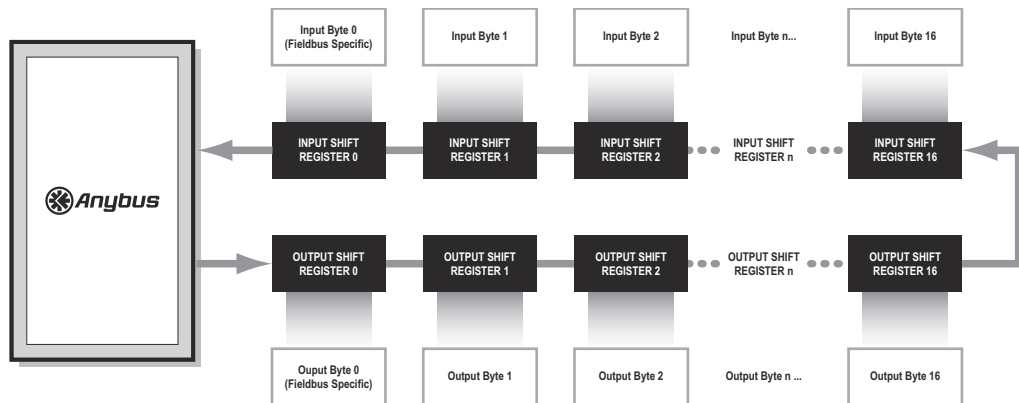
Input Byte 0 (Fieldbus Specific)

Input Byte 1

Input Byte 2

Input Byte n...

Input Byte 16

Anybus

INPUT SHIFT REGISTER 0

INPUT SHIFT REGISTER 1

INPUT SHIFT REGISTER 2

INPUT SHIFT REGISTER n

INPUT SHIFT REGISTER 16

OUTPUT SHIFT REGISTER 0

OUTPUT SHIFT REGISTER 1

OUTPUT SHIFT REGISTER 2

OUTPUT SHIFT REGISTER n

OUTPUT SHIFT REGISTER 16

Ouput Byte 0 (Fieldbus Specific)

Output Byte 1

Output Byte 2

Output Byte n ...

Output Byte 16